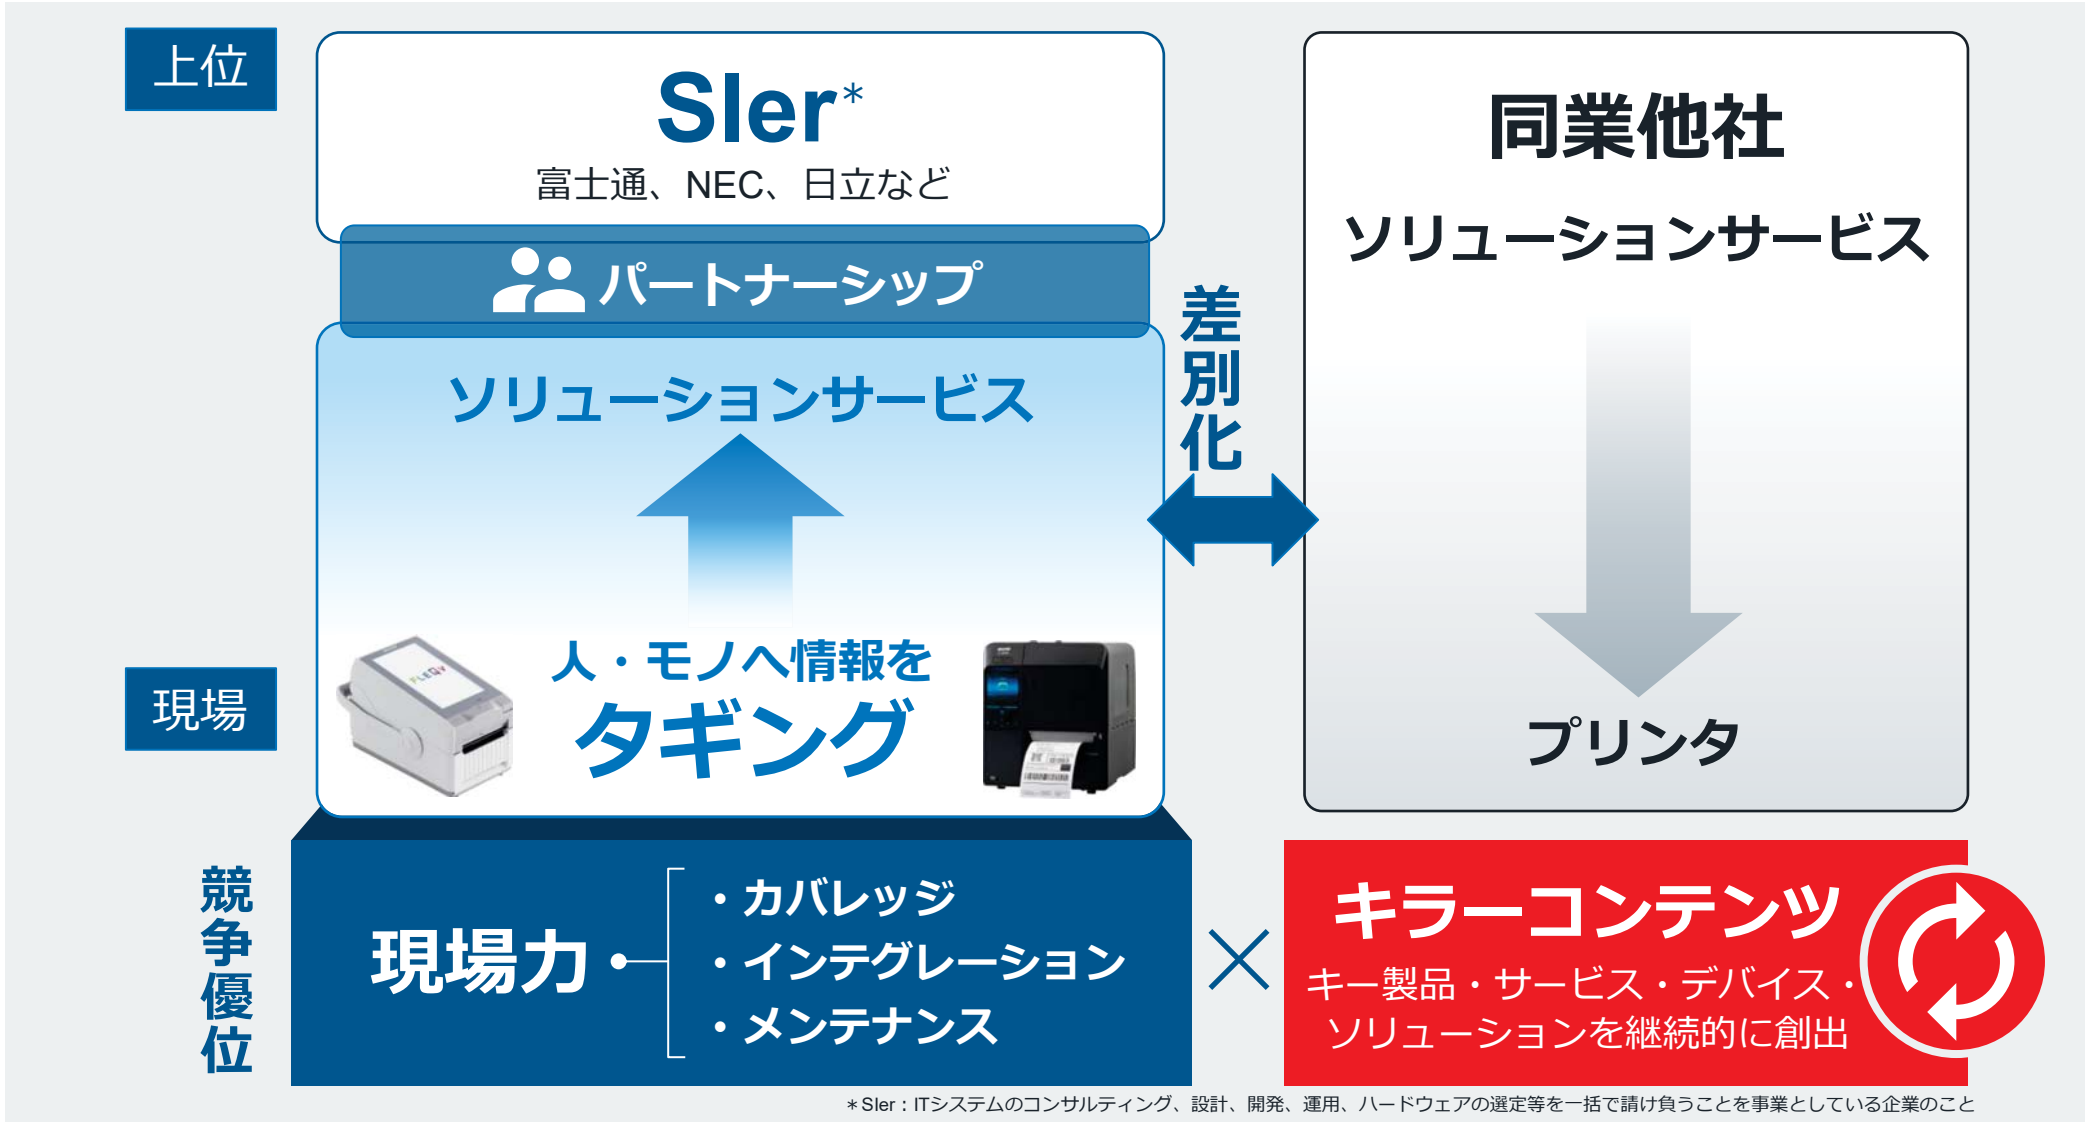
上位

SIer*
富士通、NEC、日立など

パートナーシップ

ソリューションサービス

人・モノへ情報を
タギング

現場

同業他社
ソリューションサービス

プリンタ

差別化

競争優位

現場力
・カバレッジ
・インテグレーション
・メンテナンス

×

キラーコンテンツ
キー製品・サービス・デバイス・ソリューションを継続的に創出

＊SIer：ITシステムのコンサルティング、設計、開発、運用、ハードウェアの選定等を一括で請け負うことを事業としている企業のこと